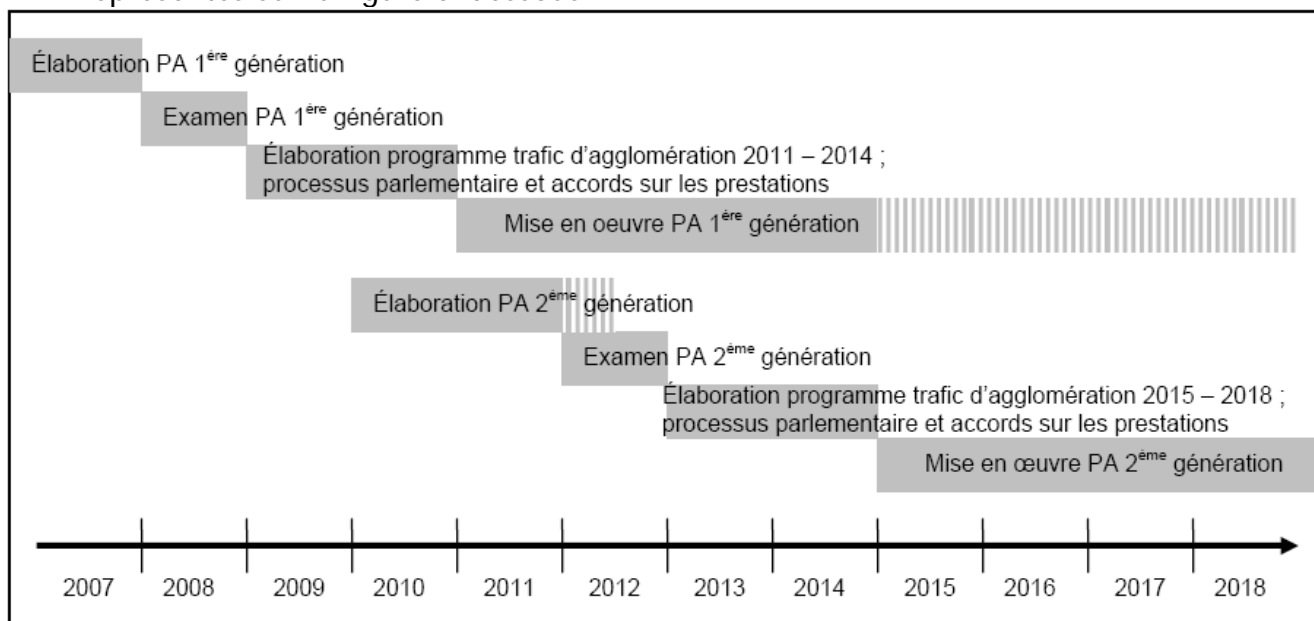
Élaboration PA 1ère génération

Examen PA 1ère génération

Élaboration programme trafic d'agglomération 2011 – 2014 ; processus parlementaire et accords sur les prestations

Mise en oeuvre PA 1ère génération

Élaboration PA 2ème génération

Examen PA 2ème génération

Élaboration programme trafic d'agglomération 2015 – 2018 ; processus parlementaire et accords sur les prestations

Mise en œuvre PA 2ème génération

2007 2008 2009 2010 2011 2012 2013 2014 2015 2016 2017 2018